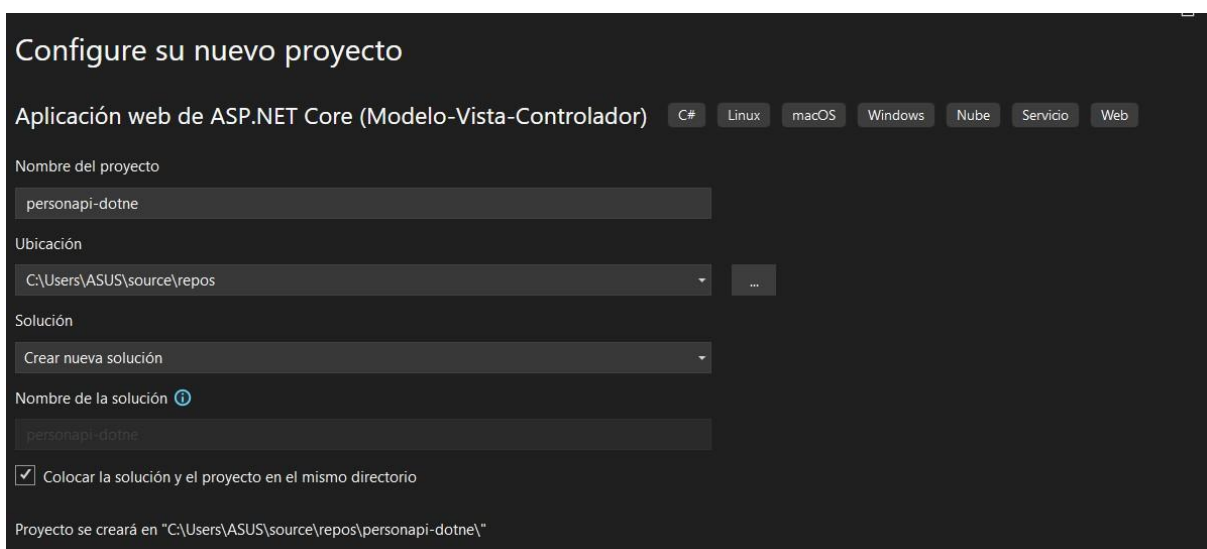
Configure su nuevo proyecto

Aplicación web de ASP.NET Core (Modelo-Vista-Controlador) C# Linux macOS Windows Nube Servicio Web

Nombre del proyecto

personapi-dotne

Ubicación

C:\Users\ASUS\source\repos

...

Solución

Crear nueva solución

Nombre de la solución

personapi-dotne

Colocar la solución y el proyecto en el mismo directorio

Proyecto se creará en "C:\Users\ASUS\source\repos\personapi-dotne\"